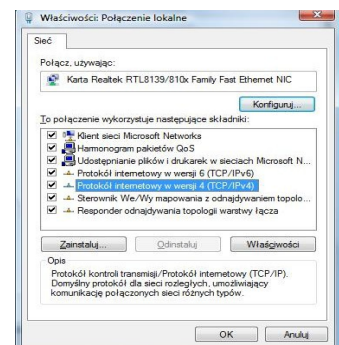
Właściwości: Połączenie lokalne

Sieć

Połącz, używając:

Karta Realtek RTL8139/810x Family Fast Ethernet NIC

Konfiguruj...

To połączenie wykorzystuje następujące składniki:

Klient sieci Microsoft Networks
Harmonogram pakietów QoS
Udostępnianie plików i drukarek w sieciach Microsoft N...
Protokół internetowy w wersji 6 (TCP/IPv6)
Protokół internetowy w wersji 4 (TCP/IPv4)
Sterownik We/Wy mapowania z odnajdywaniem topolo...
Responder odnajdywania topologii warstwy łącza

Zainstaluj...
Odinstaluj
Właściwości

Opis
Protokół kontroli transmisji/Protokół internetowy (TCP/IP). Domyślny protokół dla sieci rozległych, umożliwiający komunikację połączonych sieci różnych typów.

OK
Anuluj